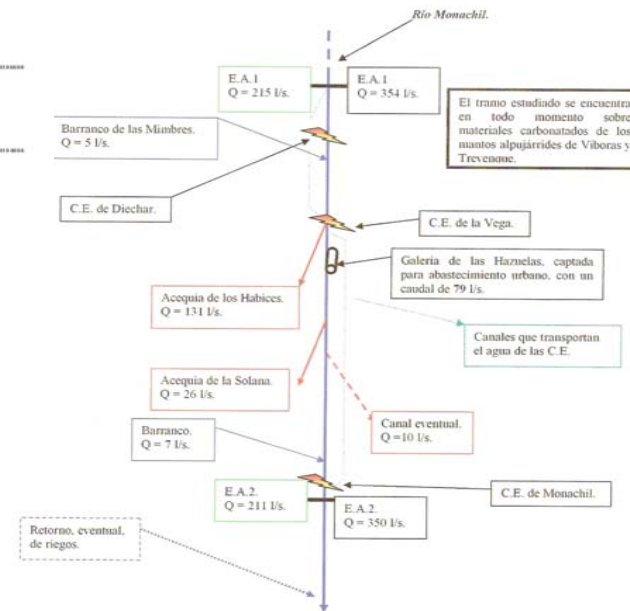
Río Monachil.

E.A.1
Q = 215 l/s.

E.A.1
Q = 354 l/s.

El tramo estudiado se encuentra en todo momento sobre materiales carbonatados de los mantos alpujárrides de Víboras y Trevenque.

Barranco de las Mimbres.
Q = 5 l/s.

C.E. de Diechar.

C.E. de la Vega.

Galería de las Hazuelas, captada para abastecimiento urbano, con un caudal de 79 l/s.

Acequia de los Habices.
Q = 131 l/s.

Canales que transportan el agua de las C.E.

Acequia de la Solana.
Q = 26 l/s.

Canal eventual.
Q =10 l/s.

Barranco.
Q = 7 l/s.

E.A.2.
Q = 211 l/s.

C.E. de Monachil.

E.A.2.
Q = 350 l/s.

Retorno, eventual, de riegos.